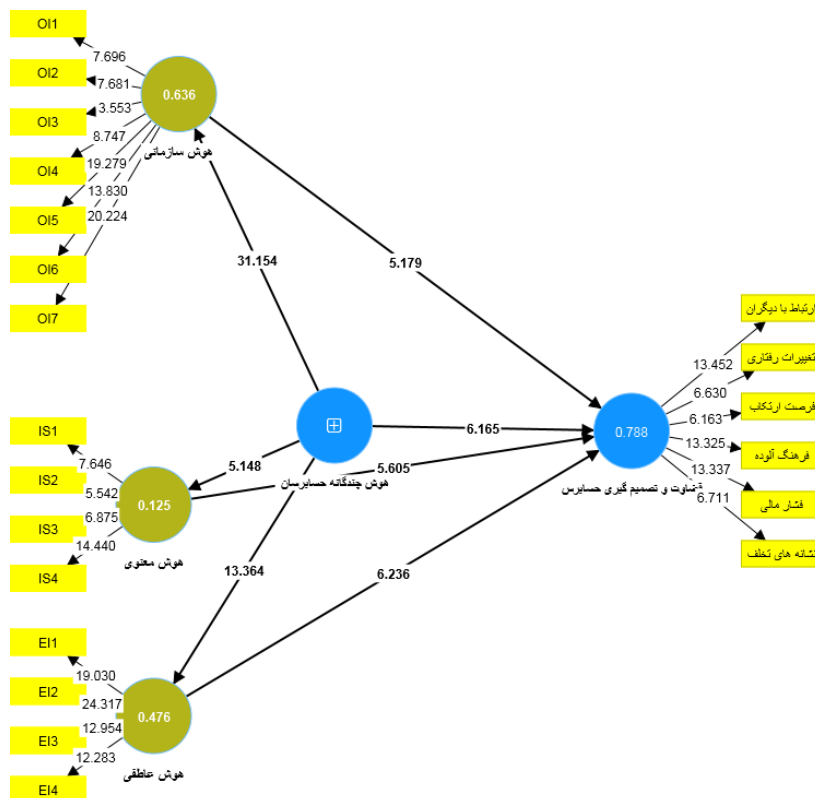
OI1
7.696
OI2
7.681
OI3
3.553
8.747
OI4
19.279
OI5
13.830
20.224
OI6
OI7
0.636
هوش سازمانی
31.154
5.179
IS1
7.646
IS2
5.542
IS3
6.875
14.440
IS4
0.125
هوش معنوی
5.148
هوش چندگانه حسابرسان
6.165
5.605
13.364
6.236
EI1
19.030
EI2
24.317
EI3
12.954
12.283
EI4
0.476
هوش عاطفی
0.788
قضاوت و تصمیم گیری حسابرس
13.452
6.630
6.163
13.325
13.337
6.711
ارتباط با دیگران
تغییرات رفتاری
فرصت ارتکاب
فرهنگ آلوده
فشار مالی
نشانه های تخلف